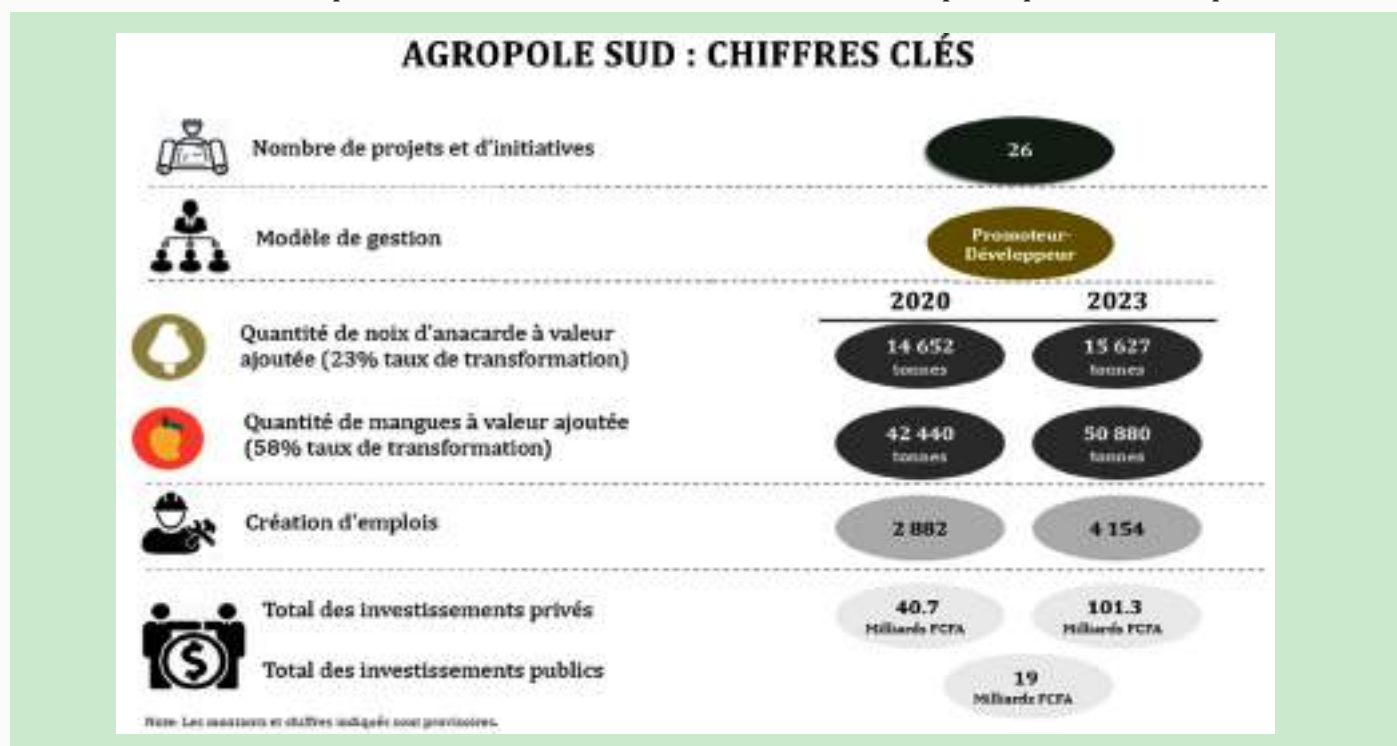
AGROPOLE SUD : CHIFFRES CLÉS

Nombre de projets et d'initiatives

26

Modèle de gestion

Promoteur-Développeur

2020

2023

Quantité de noix d'anacarde à valeur ajoutée (23% taux de transformation)

14 652 tonnes

15 627 tonnes

Quantité de mangues à valeur ajoutée (58% taux de transformation)

42 440 tonnes

50 880 tonnes

Création d'emplois

2 882

4 154

Total des investissements privés

40.7 Milliards FCFA

101.3 Milliards FCFA

Total des investissements publics

19 Milliards FCFA

Note: Les montants et chiffres indiqués sont provisoires.